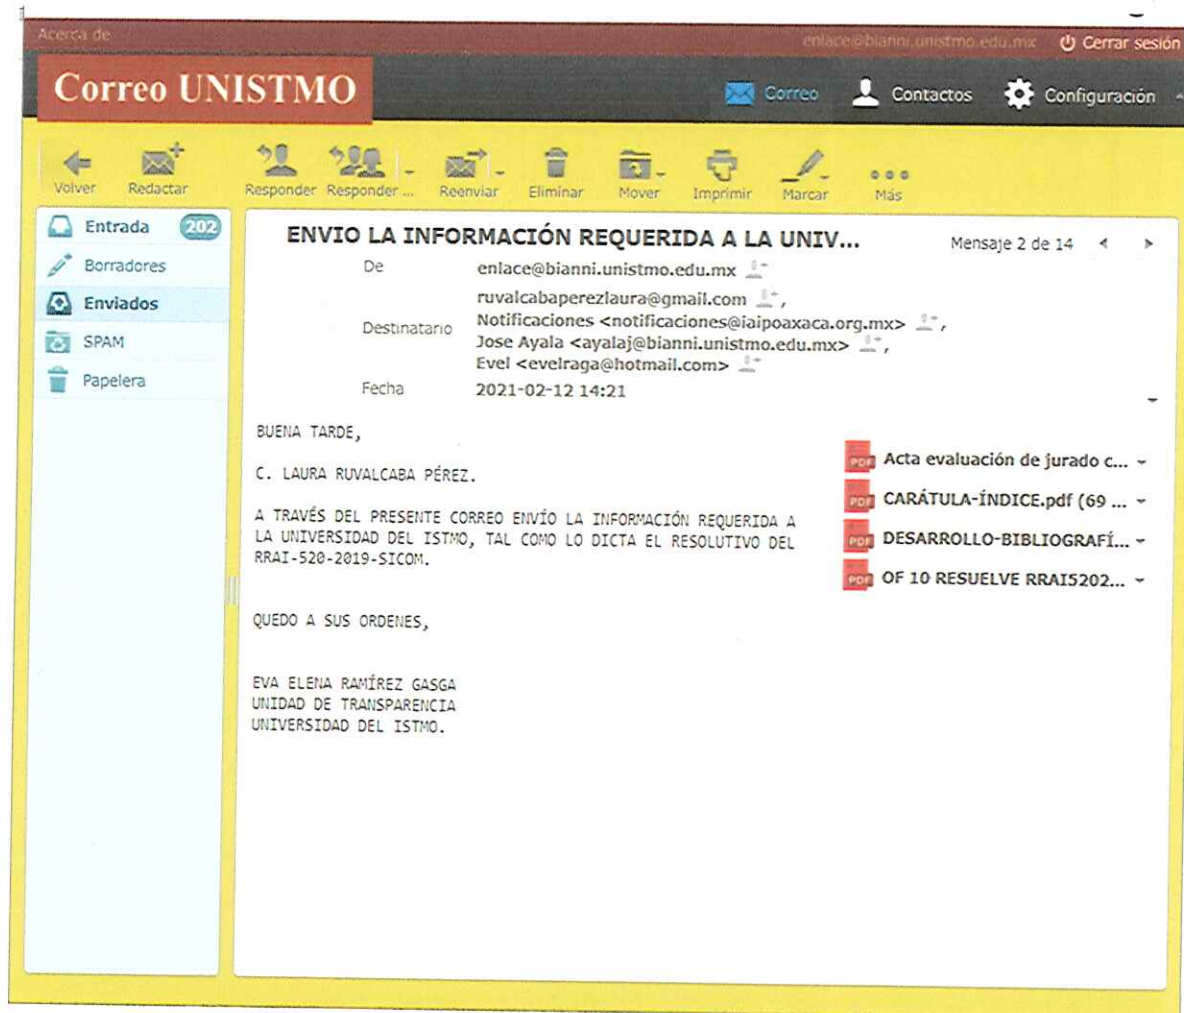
Acerca de enlace@bianni.unistmo.edu.mx Cerrar sesión

Correo UNISTMO

Correo Contactos Configuración

Volver Redactar Responder Responder ... Reenviar Eliminar Mover Imprimir Marcar Más

Entrada 202
Borradores
Enviados
SPAM
Papelera

ENVIO LA INFORMACIÓN REQUERIDA A LA UNIV...

Mensaje 2 de 14

De enlace@bianni.unistmo.edu.mx

Destinatario ruvalcabaperezlaura@gmail.com, Notificaciones <notificaciones@iaipoaxaca.org.mx>, Jose Ayala <ayalaj@bianni.unistmo.edu.mx>, Evel <evelraga@hotmail.com>

Fecha 2021-02-12 14:21

BUENA TARDE,

C. LAURA RUVALCABA PÉREZ.

A TRAVÉS DEL PRESENTE CORREO ENVÍO LA INFORMACIÓN REQUERIDA A LA UNIVERSIDAD DEL ISTMO, TAL COMO LO DICTA EL RESOLUTIVO DEL RRAI-520-2019-SICOM.

QUEDO A SUS ORDENES,

EVA ELENA RAMÍREZ GASGA
UNIDAD DE TRANSPARENCIA
UNIVERSIDAD DEL ISTMO.

PDF Acta evaluación de jurado c...
PDF CARÁTULA-ÍNDICE.pdf (69 ...
PDF DESARROLLO-BIBLIOGRAFÍ...
PDF OF 10 RESUELVE RRAI5202...